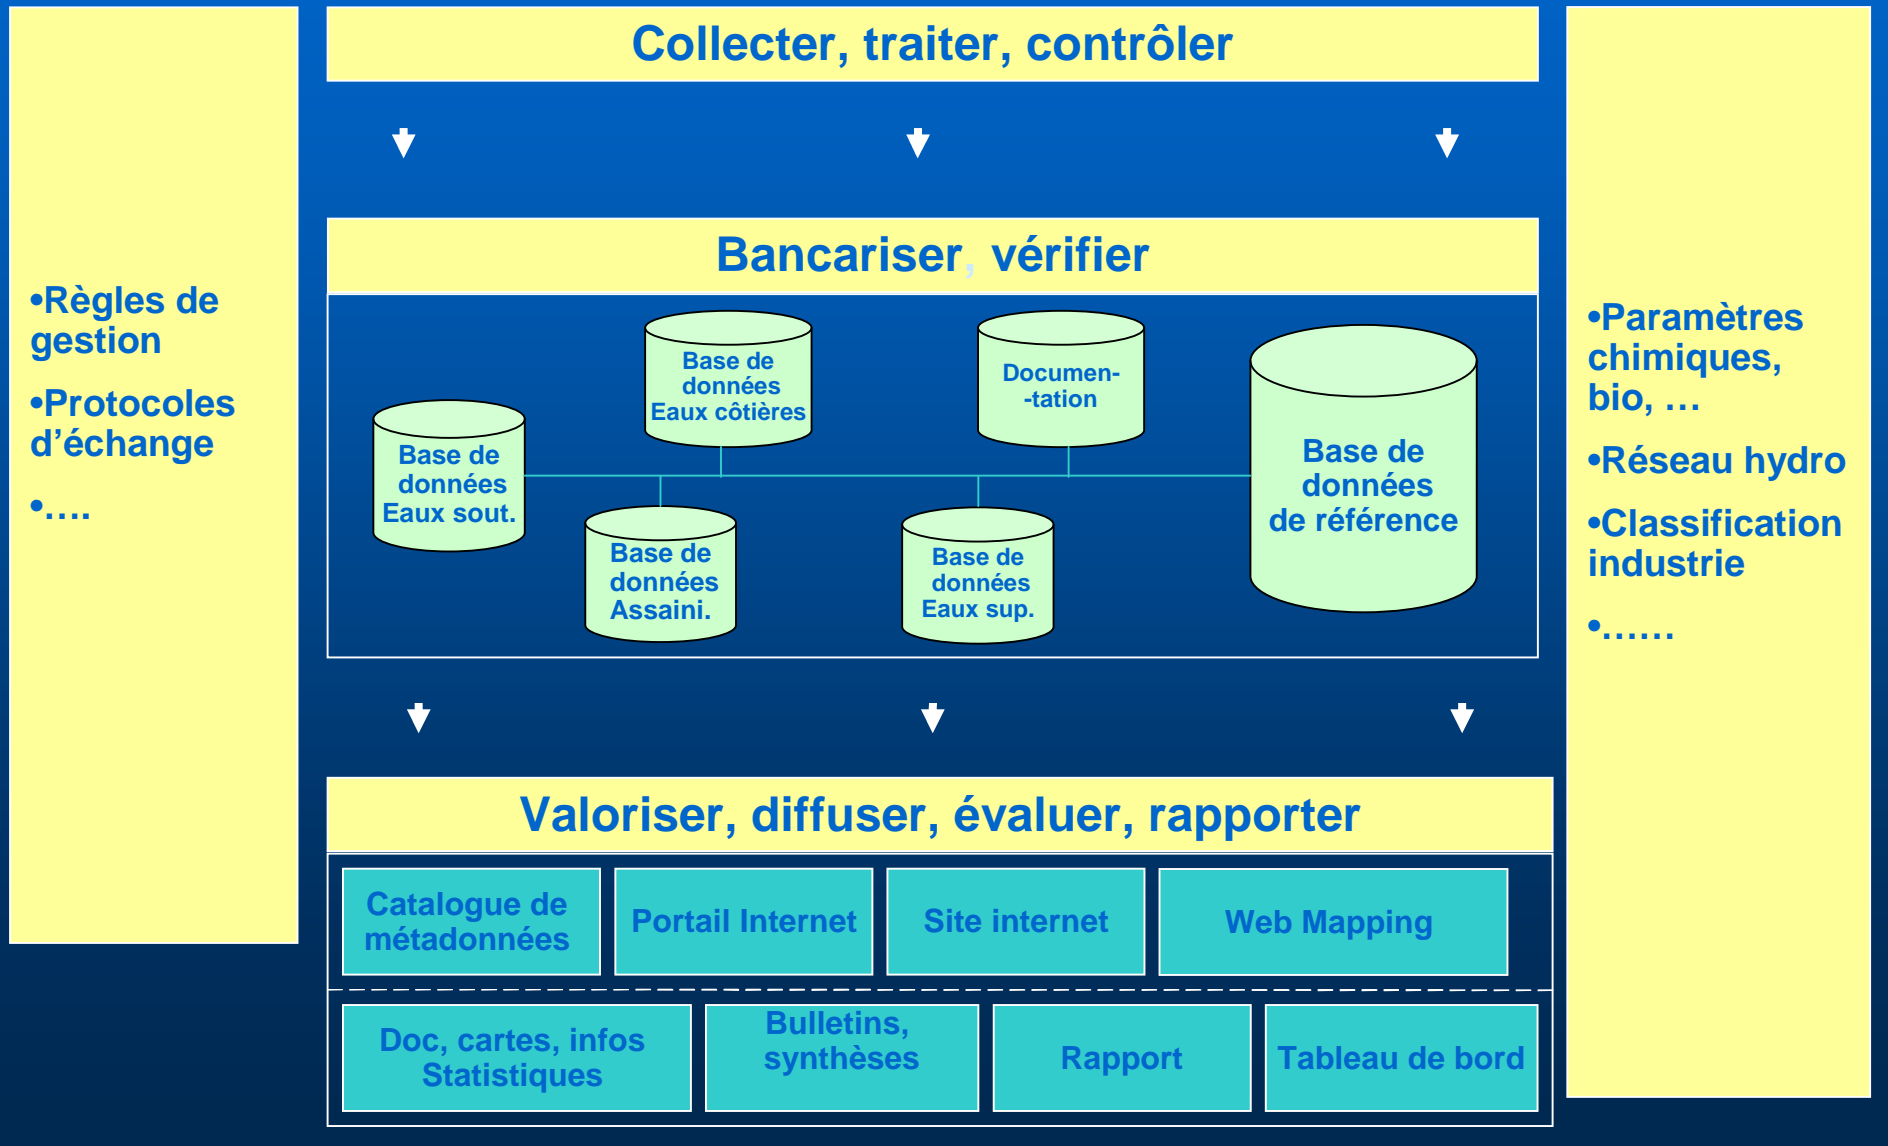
•Règles de gestion

•Protocoles d’échange

•….

Collecter, traiter, contrôler

Bancariser, vérifier

Base de données Eaux côtières

Documen- -tation

Base de données Eaux sout.

Base de données de référence

Base de données Assaini.

Base de données Eaux sup.

Valoriser, diffuser, évaluer, rapporter

| Catalogue de métadonnées | Portail Internet | Site internet | Web Mapping |
|---|---|---|---|

| Doc, cartes, infos Statistiques | Bulletins, synthèses | Rapport | Tableau de bord |
|---|---|---|---|

•Paramètres chimiques, bio, …

•Réseau hydro

•Classification industrie

•……